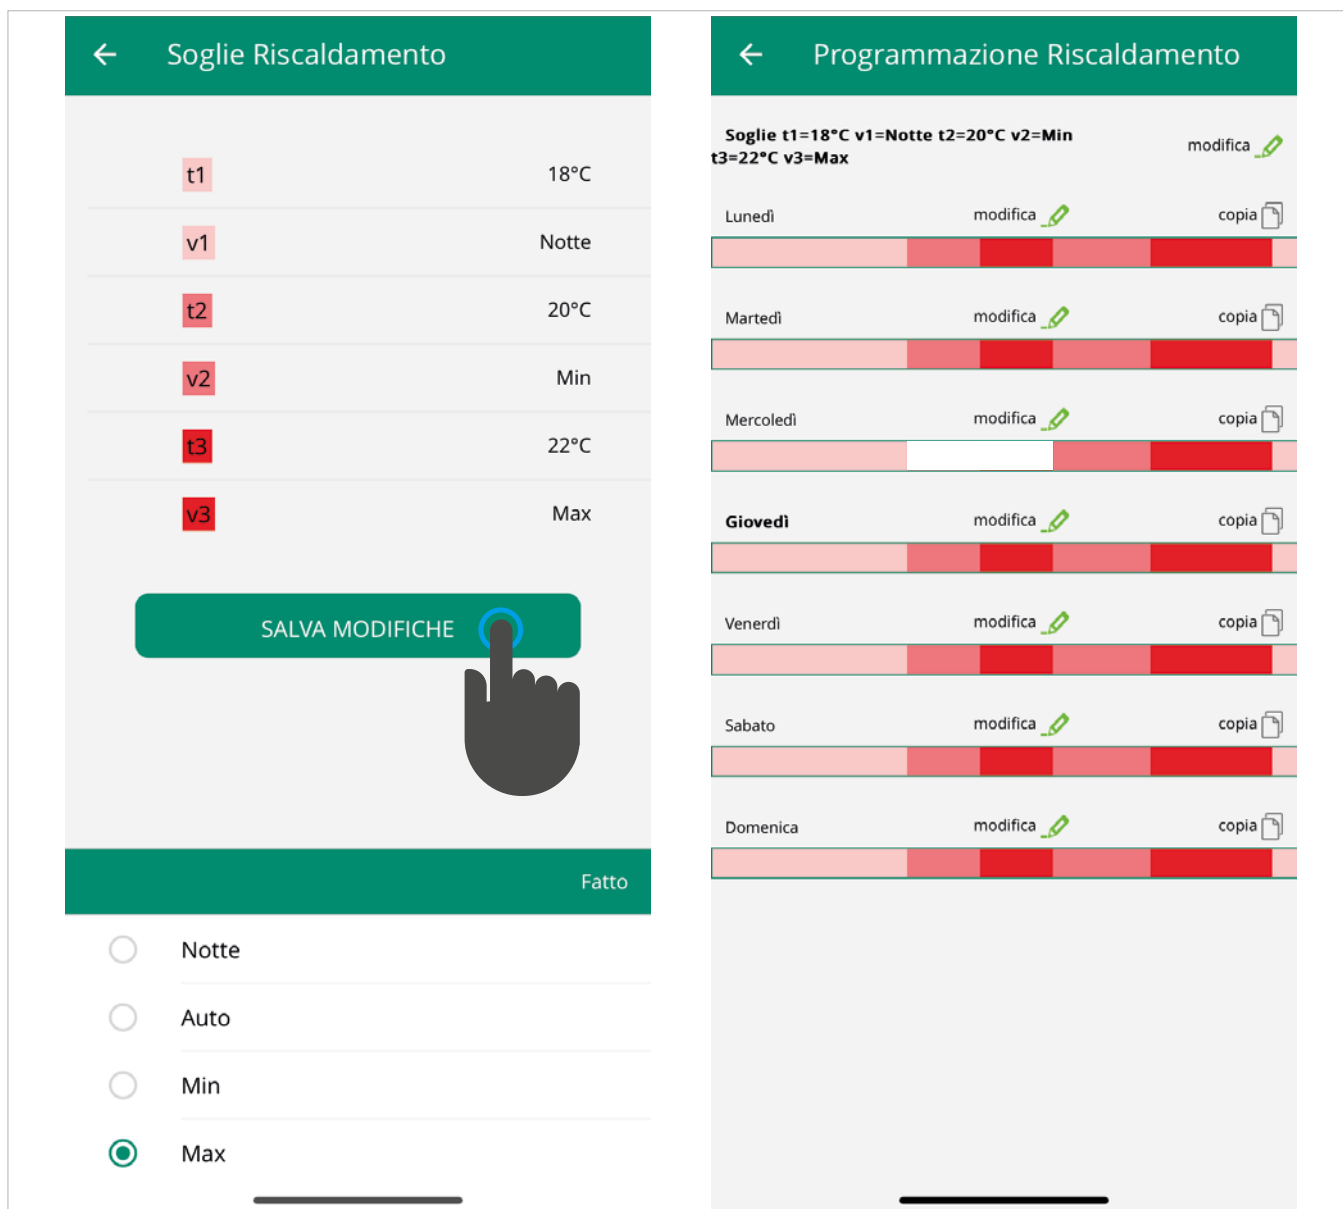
Soglie Riscaldamento

t1 18°C
v1 Notte
t2 20°C
v2 Min
t3 22°C
v3 Max

SALVA MODIFICHE

Fatto

Notte
Auto
Min
Max

Programmazione Riscaldamento

Soglie t1=18°C v1=Notte t2=20°C v2=Min t3=22°C v3=Max
modifica

Lunedì modifica copia

Martedì modifica copia

Mercoledì modifica copia

Giovedì modifica copia

Venerdì modifica copia

Sabato modifica copia

Domenica modifica copia